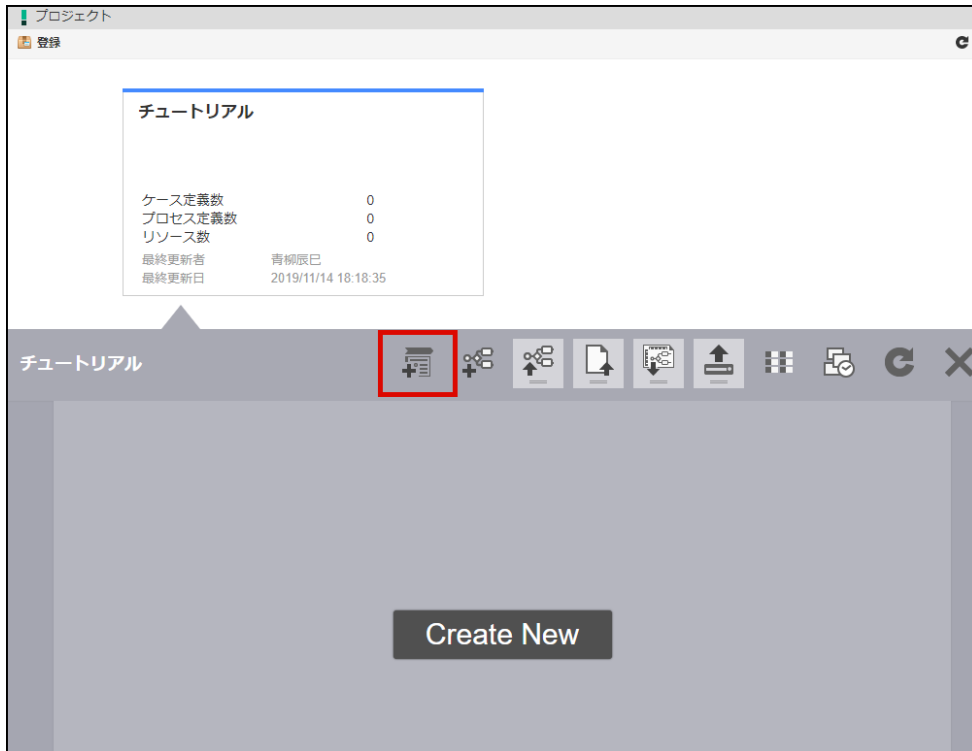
プロジェクト
登録

チュートリアル

| | |
|---|---|
| ケース定義数 | 0 |
| プロセス定義数 | 0 |
| リソース数 | 0 |
| 最終更新者 | 青柳辰巳 |
| 最終更新日 | 2019/11/14 18:18:35 |

チュートリアル

Create New